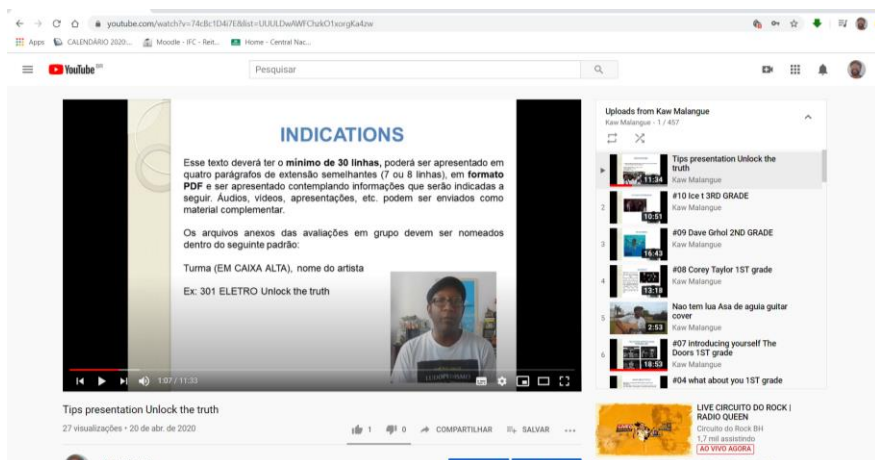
youtube.com/watch?v=74cBc1D4i7E&list=UUULDwAWFChzkO1xorgKa4zw

Apps CALENDÁRIO 2020... Moodle - IFC - Reit... Home - Central Nac...

YouTube BR

Pesquisar

INDICATIONS

Esse texto deverá ter o **mínimo de 30 linhas**, poderá ser apresentado em quatro parágrafos de extensão semelhantes (7 ou 8 linhas), em **formato PDF** e ser apresentado contemplando informações que serão indicadas a seguir. Áudios, vídeos, apresentações, etc. podem ser enviados como material complementar.

Os arquivos anexos das avaliações em grupo devem ser nomeados dentro do seguinte padrão:

Turma (EM CAIXA ALTA), nome do artista

Ex: 301 ELETRO Unlock the truth

1:07 / 11:33

Tips presentation Unlock the truth

27 visualizações • 20 de abr. de 2020

1 0 COMPARTILHAR SALVAR ...

Uploads from Kaw Malangue
Kaw Malangue - 1 / 457

Tips presentation Unlock the truth
Kaw Malangue
11:34

2 #10 Ice t 3RD GRADE
Kaw Malangue
10:51

3 #09 Dave Grhol 2ND GRADE
Kaw Malangue
16:43

4 #08 Corey Taylor 1ST grade
Kaw Malangue
13:18

5 Nao tem lua Asa de aguia guitar cover
Kaw Malangue
2:53

6 #07 introducing yourself The Doors 1ST grade
Kaw Malangue
18:53

#04 what about you 1ST grade

LIVE CIRCUITO DO ROCK | RADIO QUEEN
Circuito do Rock BH
1,7 mil assistindo
AO VIVO AGORA